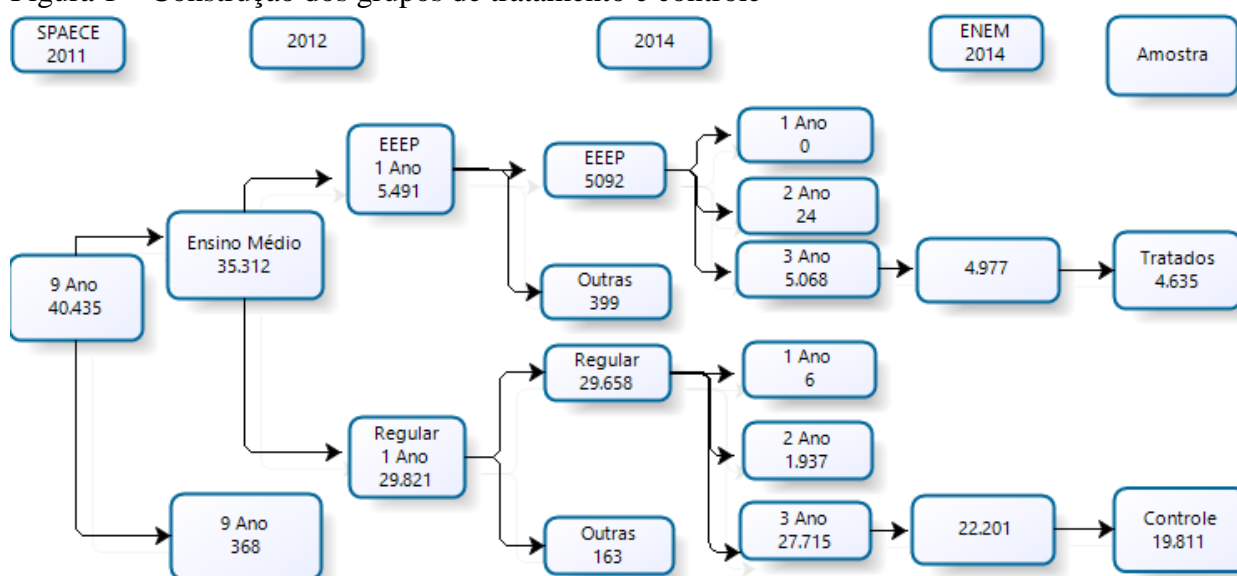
Figura 1 – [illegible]

SPAECE 2011

2012

2014

ENEM 2014

Amostra

EEEP
1 Ano
5.491

EEEP
5092

1 Ano
0

2 Ano
24

3 Ano
5.068

4.977

Tratados
4.635

Ensino Médio
35.312

9 Ano
40.435

Outras
399

Regular
29.658

1 Ano
6

2 Ano
1.937

Regular
1 Ano
29.821

3 Ano
27.715

22.201

Controle
19.811

9 Ano
368

Outras
163